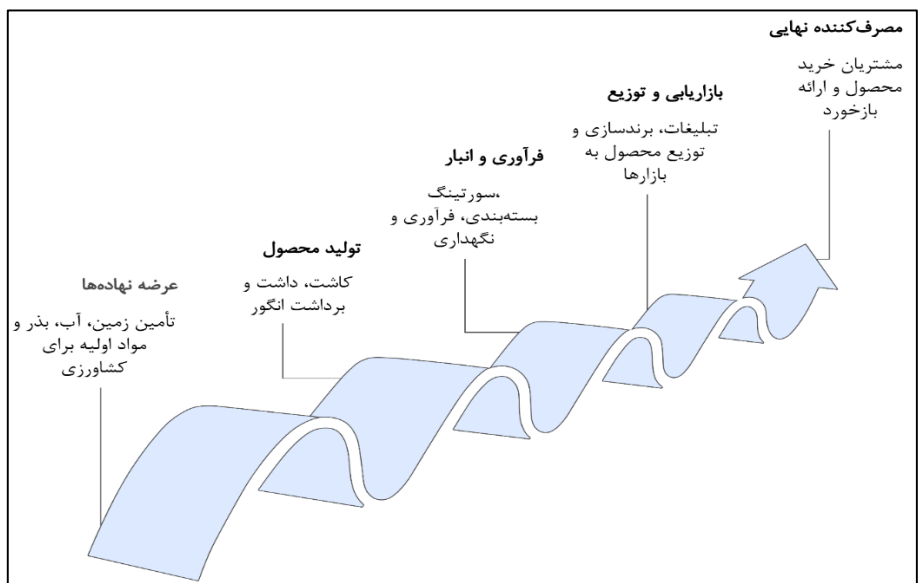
مصرف‌کننده نهایی
مشتریان خرید محصول و ارائه بازخورد

بازاریابی و توزیع
تبلیغات، برندسازی و توزیع محصول به بازارها

فرآوری و انبار
،سورتینگ بسته‌بندی، فرآوری و نگهداری

تولید محصول
کاشت، داشت و برداشت انگور

عرضه نهاده‌ها
تأمین زمین، آب، بذر و مواد اولیه برای کشاورزی